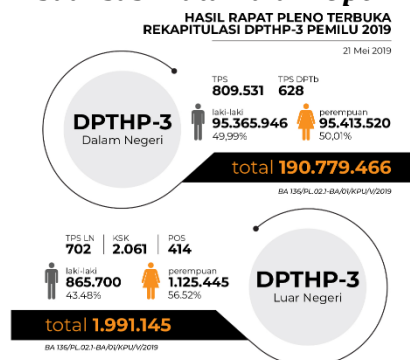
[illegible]

HASIL RAPAT PLENO TERBUKA
REKAPITULASI DPTHP-3 PEMILU 2019

21 Mei 2019

DPTHP-3
Dalam Negeri

TPS
809.531

TPS DPTb
628

laki-laki
95.365.946
49,99%

perempuan
95.413.520
50,01%

total 190.779.466

BA 136/PL.02.1-BA/01/KPU/V/2019

TPS LN
702

KSK
2.061

POS
414

laki-laki
865.700
43.48%

perempuan
1.125.445
56.52%

DPTHP-3
Luar Negeri

total 1.991.145

BA 136/PL.02.1-BA/01/KPU/V/2019